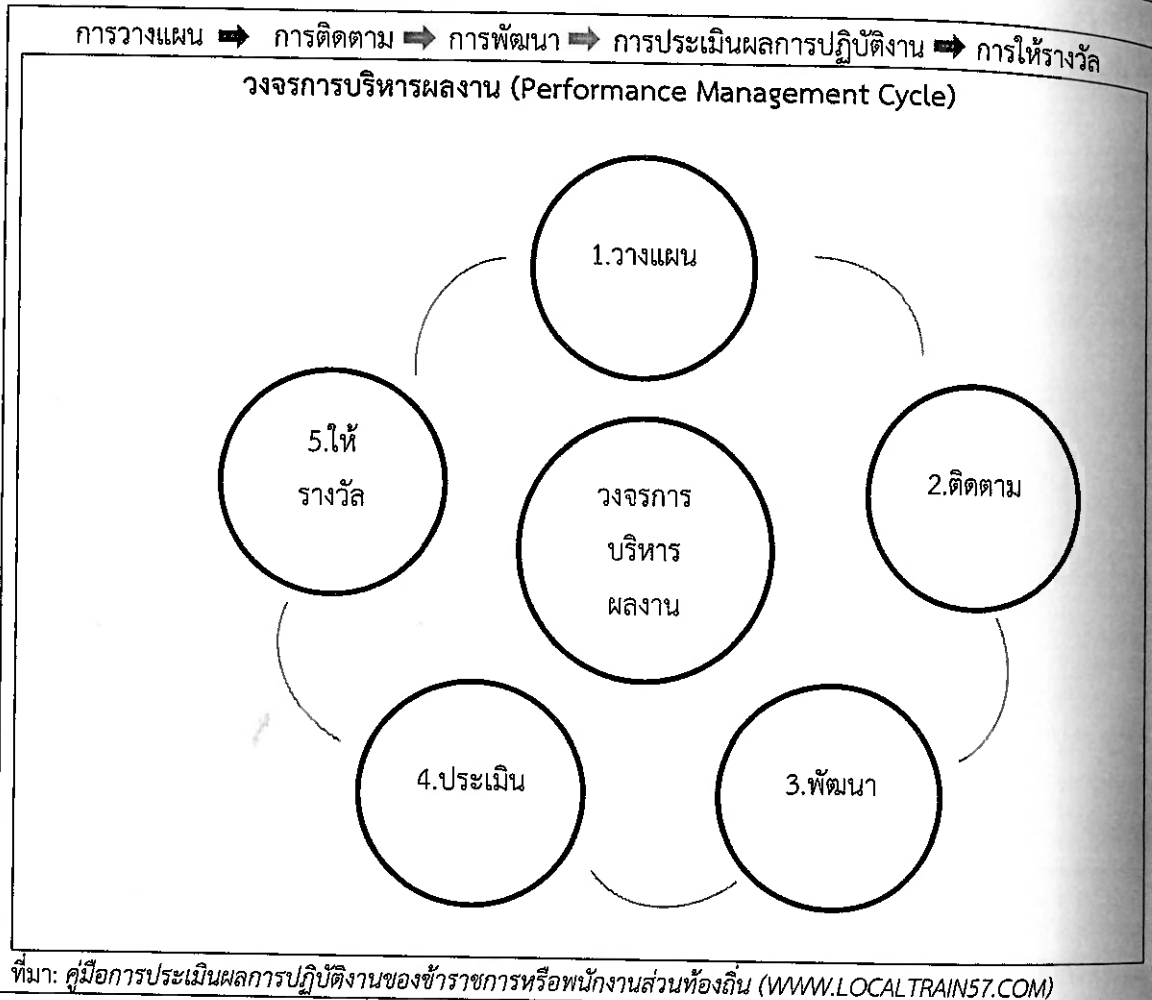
การวางแผน ➡ การติดตาม ➡ การพัฒนา ➡ การประเมินผลการปฏิบัติงาน ➡ การให้รางวัล

วงจรการบริหารผลงาน (Performance Management Cycle)

1.วางแผน

2.ติดตาม

3.พัฒนา

4.ประเมิน

5.ให้รางวัล

วงจรการบริหารผลงาน

ที่มา: คู่มือการประเมินผลการปฏิบัติงานของข้าราชการหรือพนักงานส่วนท้องถิ่น (WWW.LOCALTRAIN57.COM)